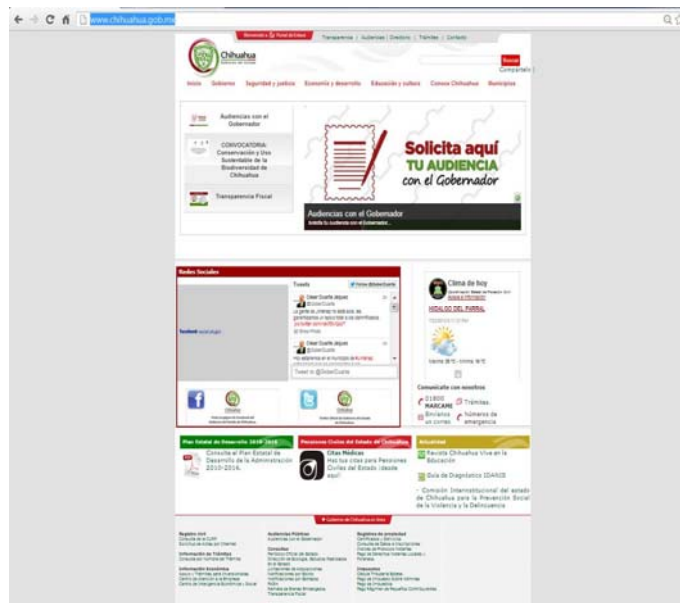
www.chihuahua.gob.mx

Bienvenido a Portal de Estado | Transparencia | Audiencias | Directorio | Trámites | Contacto

Chihuahua

Buscar
Compartelo

Inicio | Gobierno | Seguridad y justicia | Economía y desarrollo | Educación y cultura | Conoce Chihuahua | Municipios

Audiencias con el Gobernador

CONVOCATORIA Conservación y Uso Sustentable de la Biodiversidad de Chihuahua

Transparencia Fiscal

Solicita aquí TU AUDIENCIA con el Gobernador

Audiencias con el Gobernador

Redes Sociales

Tweets

César Duarte Jáquez
@CesarDuarte

César Duarte Jáquez
@CesarDuarte

Tweet to @CesarDuarte

Clima de hoy

HIDALGO DEL PARRAL

Comunícate con nosotros
01800 MARCANI
Trámites
Envíanos un correo
Números de emergencia

Plan Estatal de Desarrollo 2010-2016
Consulta el Plan Estatal de Desarrollo de la Administración 2010-2016.

Pensiones Civiles del Estado de Chihuahua
Citas Médicas
Haz tus citas para Pensiones Civiles del Estado ¡desde aquí!

Actualidad
Revista Chihuahua Vive en la Educación
Guía de Diagnóstico SIARSE
Comisión Interinstitucional del estado de Chihuahua para la Prevención Social de la Violencia y la Delincuencia

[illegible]